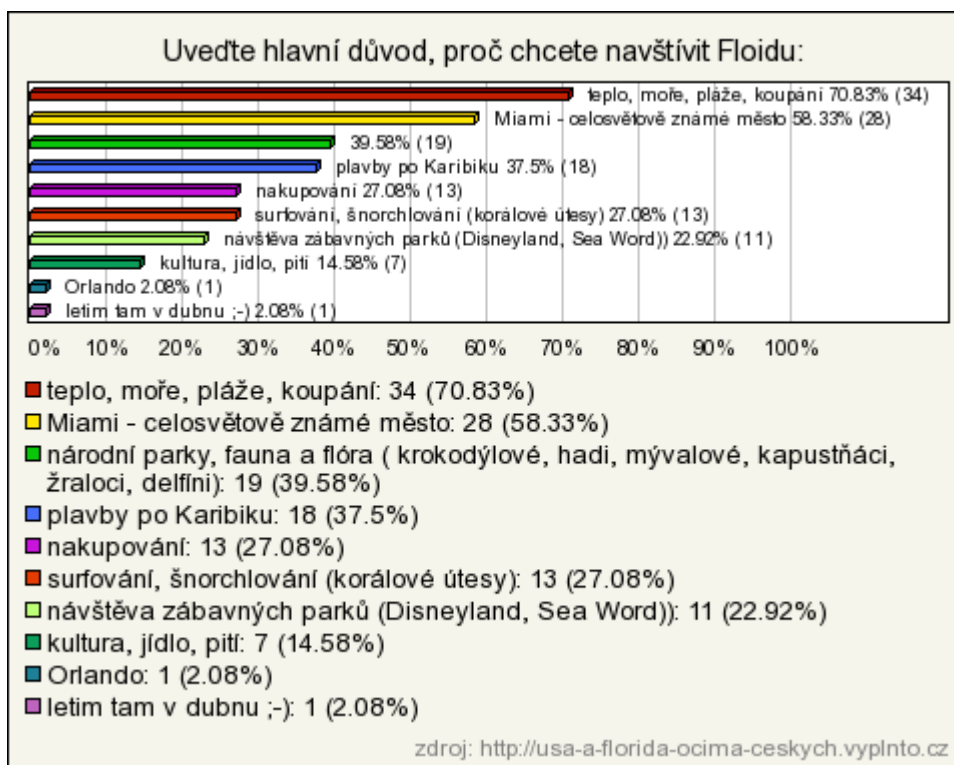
Uveďte hlavní důvod, proč chcete navštívit Floidu:

teplo, moře, pláže, koupání 70.83% (34)
Miami - celosvětově známé město 58.33% (28)
39.58% (19)
plavby po Karibiku 37.5% (18)
nakupování 27.08% (13)
surfování, šnorchlování (korálové útesy) 27.08% (13)
návštěva zábavných parků (Disneyland, Sea Word)) 22.92% (11)
kultura, jídlo, pití 14.58% (7)
Orlando 2.08% (1)
letim tam v dubnu ;-) 2.08% (1)

0% 10% 20% 30% 40% 50% 60% 70% 80% 90% 100%

teplo, moře, pláže, koupání: 34 (70.83%)
Miami - celosvětově známé město: 28 (58.33%)
národní parky, fauna a flóra ( krokodýlové, hadi, mývalové, kapustňáci, žraloci, delfíni): 19 (39.58%)
plavby po Karibiku: 18 (37.5%)
nakupování: 13 (27.08%)
surfování, šnorchlování (korálové útesy): 13 (27.08%)
návštěva zábavných parků (Disneyland, Sea Word)): 11 (22.92%)
kultura, jídlo, pití: 7 (14.58%)
Orlando: 1 (2.08%)
letim tam v dubnu ;-): 1 (2.08%)

zdroj: http://usa-a-florida-ocima-ceskych.vyplnto.cz